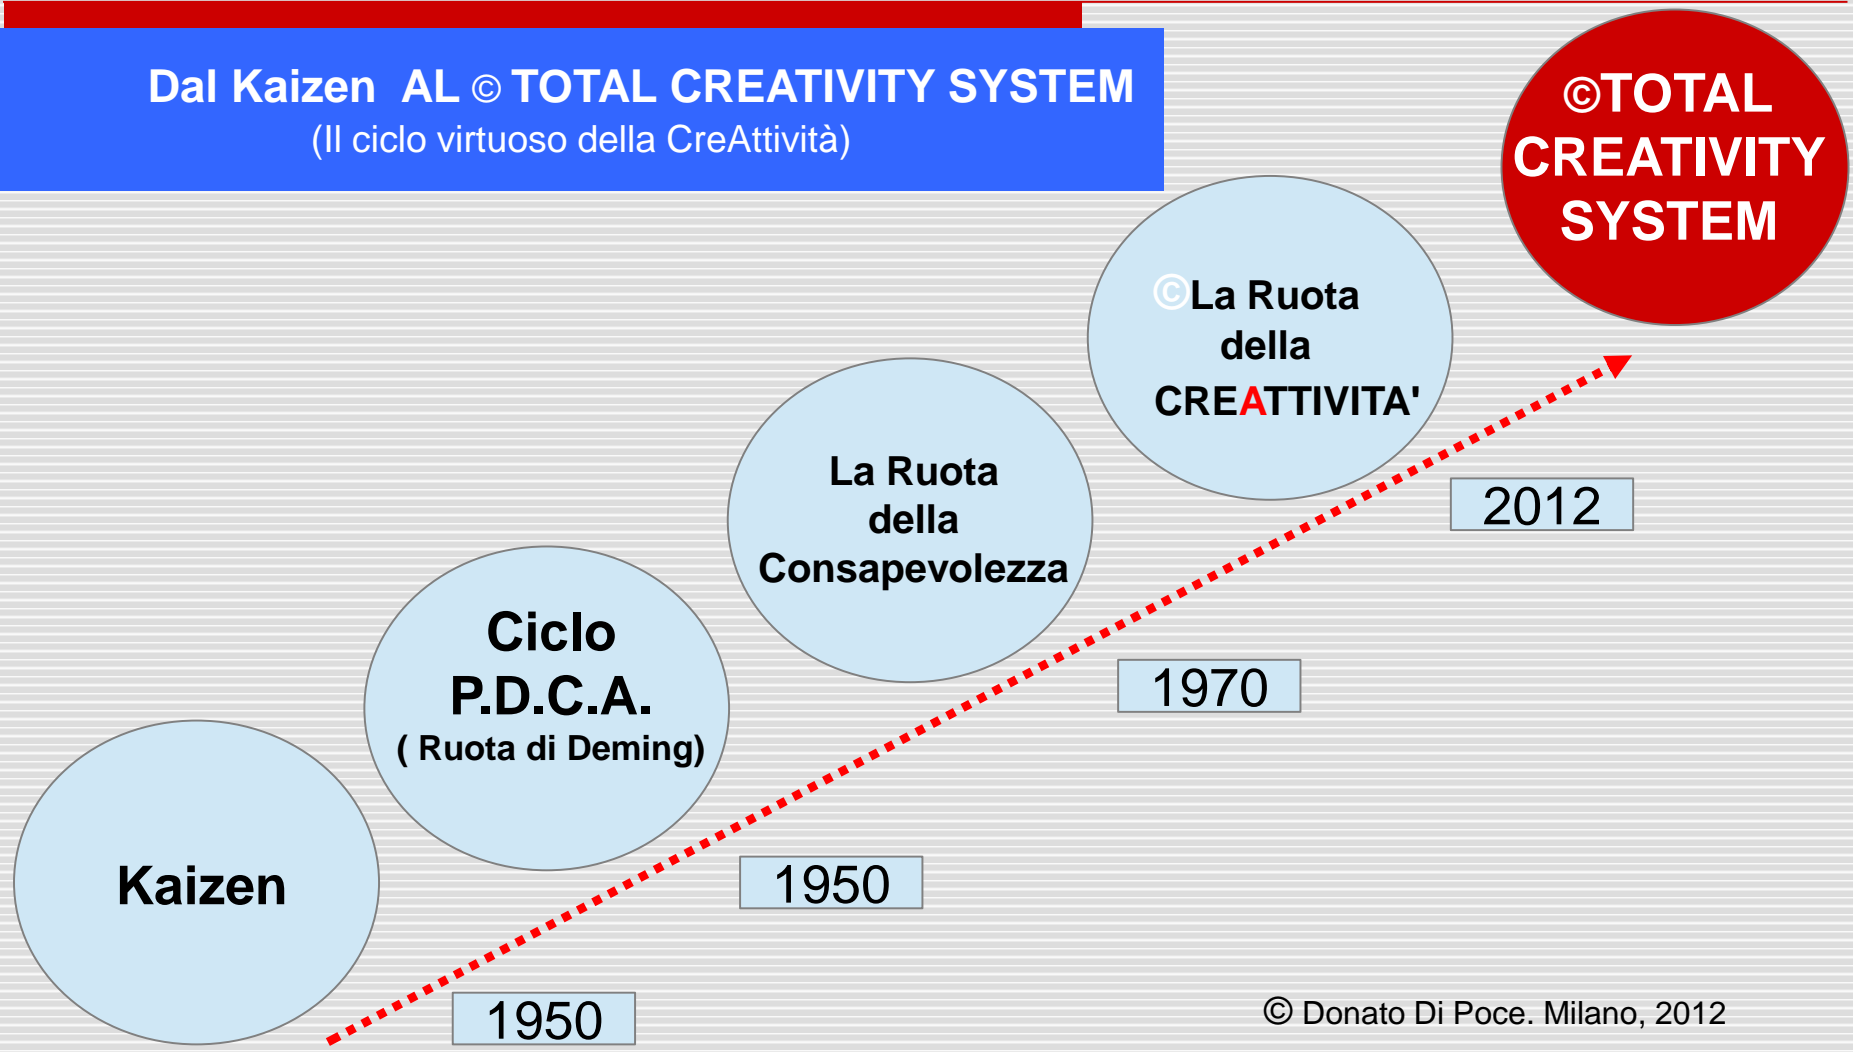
Dal Kaizen AL © TOTAL CREATIVITY SYSTEM
(Il ciclo virtuoso della CreAttività)

©TOTAL CREATIVITY SYSTEM

©La Ruota della CREATTIVITA'

2012

La Ruota della Consapevolezza

1970

Ciclo P.D.C.A.
( Ruota di Deming)

1950

Kaizen

1950

© Donato Di Poce. Milano, 2012